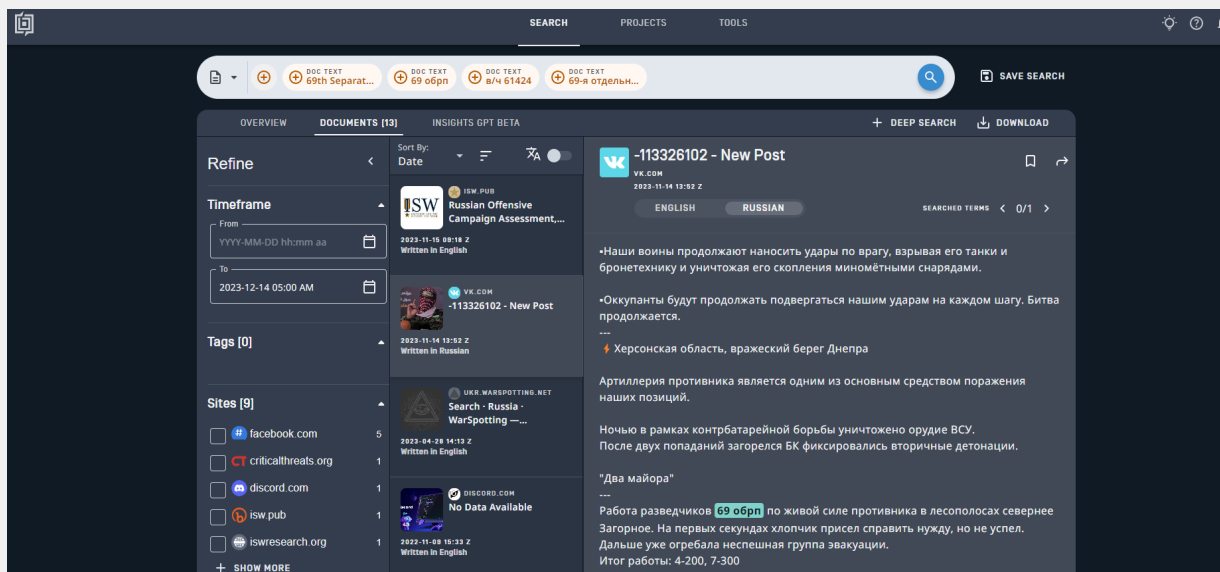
SEARCH PROJECTS TOOLS

DOC TEXT 69th Separat...
DOC TEXT 69 обрп
DOC TEXT в/ч 61424
DOC TEXT 69-я отдельн...

SAVE SEARCH

OVERVIEW DOCUMENTS [13] INSIGHTS GPT BETA

DEEP SEARCH DOWNLOAD

Refine

Timeframe

From
YYYY-MM-DD hh:mm aa

To
2023-12-14 05:00 AM

Tags [0]

Sites [9]

facebook.com 5
criticalthreats.org 1
discord.com 1
isw.pub 1
iswresearch.org 1

SHOW MORE

Sort By:
Date

ISW.PUB
Russian Offensive Campaign Assessment,...
2023-11-15 09:18 Z
Written in English

VK.COM
-113326102 - New Post
2023-11-14 13:52 Z
Written in Russian

UKR.WARSPOTTING.NET
Search · Russia · WarSpotting —...
2023-04-28 14:13 Z
Written in English

DISCORD.COM
No Data Available
2022-11-09 15:33 Z
Written in English

-113326102 - New Post
VK.COM
2023-11-14 13:52 Z

ENGLISH RUSSIAN

SEARCHED TERMS 0/1

•Наши воины продолжают наносить удары по врагу, взрывая его танки и бронетехнику и уничтожая его скопления миномётными снарядами!

•Оккупанты будут продолжать подвергаться нашим ударам на каждом шагу. Битва продолжается.
---
Херсонская область, вражеский берег Днепра

Артиллерия противника является одним из основным средством поражения наших позиций.

Ночью в рамках контрбатарейной борьбы уничтожено орудие ВСУ.
После двух попаданий загорелся БК фиксировались вторичные детонации.

"Два майора"
---
Работа разведчиков 69 обрп по живой силе противника в лесополосах севернее Загорное. На первых секундах хлопчик присел справить нужду, но не успел. Дальше уже огребала неспешная группа эвакуации.
Итог работы: 4-200, 7-300